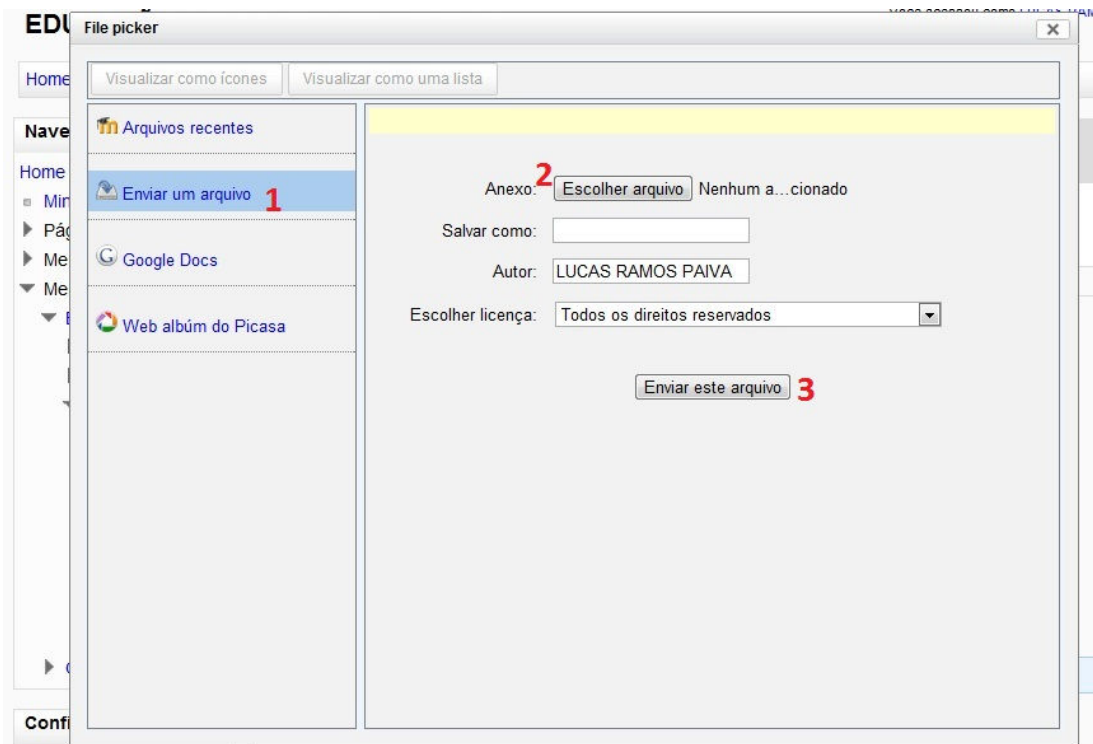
EDU

File picker

Home

Visualizar como ícones
Visualizar como uma lista

Nave

Home
Mir
Pág
Me
Me

Arquivos recentes

Enviar um arquivo 1

Google Docs

Web albúm do Picasa

Anexo: 2 Escolher arquivo Nenhum a…cionado

Salvar como:

Autor: LUCAS RAMOS PAIVA

Escolher licença: Todos os direitos reservados

Enviar este arquivo 3

Confi